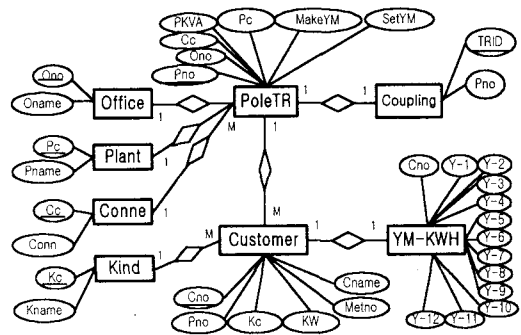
PKVA
Pc
MakeYM
SetYM
Cc
Ono
Pno
TRID
Pno
Ono
Oname
Office
1
PoleTR
1
1
Coupling
Pc
Pname
Plant
1
M
1
Cc
Conn
Conne
1
M
Cno
Y-1
Y-2
Y-3
Y-4
Y-5
Y-6
Y-7
Y-8
Y-9
Y-10
Y-11
Y-12
1
1
YM-KWH
Kc
Kname
Kind
1
M
Customer
Cname
Metno
Cno
Pno
Kc
KW